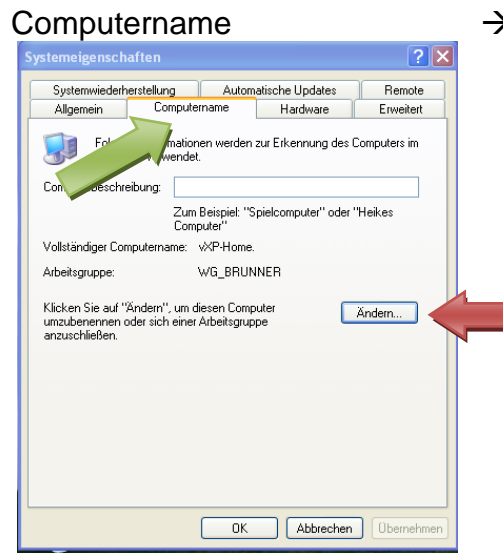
Computername →

Systemeigenschaften

Systemwiederherstellung | Automatische Updates | Remote
Allgemein | Computername | Hardware | Erweitert

Fo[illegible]mationen werden zur Erkennung des Computers im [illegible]wendet.

Com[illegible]beschreibung:

Zum Beispiel: "Spielcomputer" oder "Heikes Computer"

Vollständiger Computername: vXP-Home.

Arbeitsgruppe: WG_BRUNNER

Klicken Sie auf "Ändern", um diesen Computer umzubenennen oder sich einer Arbeitsgruppe anzuschließen.

Ändern...

OK | Abbrechen | Übernehmen